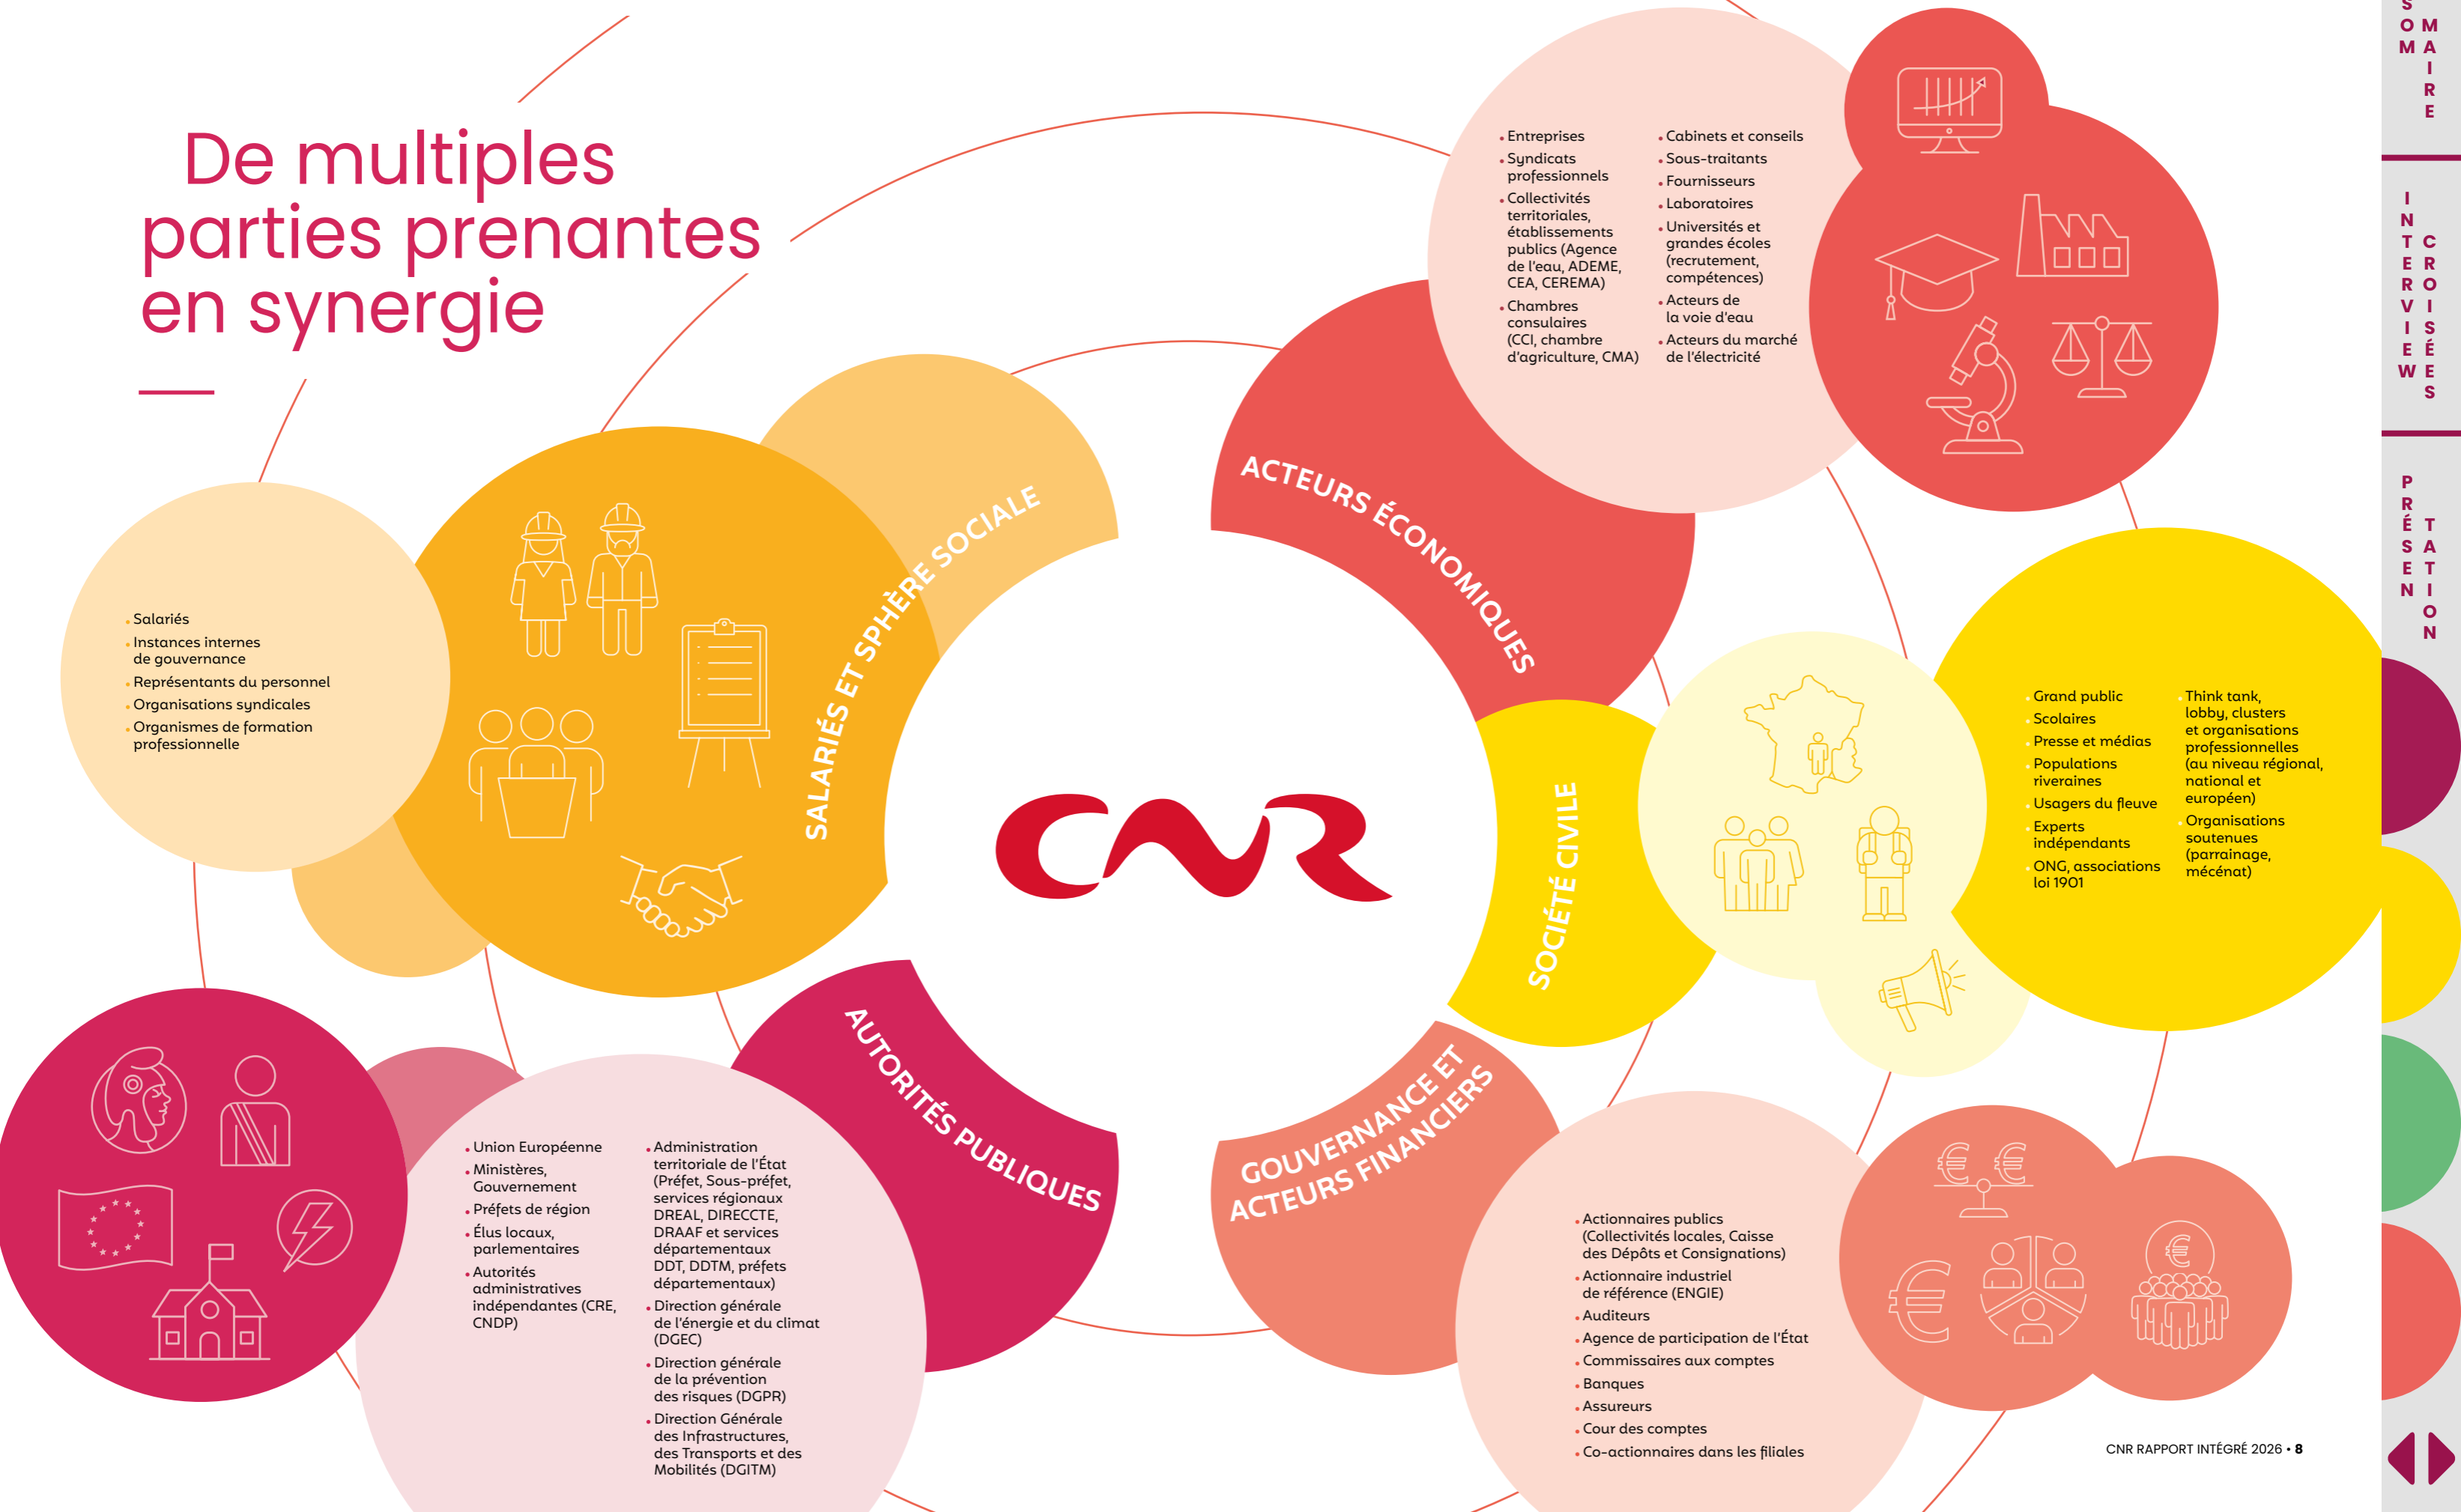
De multiples parties prenantes en synergie

SOMMAIRE

INTERVIEW CROISÉES

PRÉSENTATION

Salariés
Instances internes de gouvernance
Représentants du personnel
Organisations syndicales
Organismes de formation professionnelle

SALARIÉS ET SPHÈRE SOCIALE

ACTEURS ÉCONOMIQUES

Entreprises
Syndicats professionnels
Collectivités territoriales, établissements publics (Agence de l'eau, ADEME, CEA, CEREMA)
Chambres consulaires (CCI, chambre d'agriculture, CMA)

Cabinets et conseils
Sous-traitants
Fournisseurs
Laboratoires
Universités et grandes écoles (recrutement, compétences)
Acteurs de la voie d'eau
Acteurs du marché de l'électricité

CNR

SOCIÉTÉ CIVILE

Grand public
Scolaires
Presse et médias
Populations riveraines
Usagers du fleuve
Experts indépendants
ONG, associations loi 1901

Think tank, lobby, clusters et organisations professionnelles (au niveau régional, national et européen)
Organisations soutenues (parrainage, mécénat)

AUTORITÉS PUBLIQUES

Union Européenne
Ministères, Gouvernement
Préfets de région
Élus locaux, parlementaires
Autorités administratives indépendantes (CRE, CNDP)

Administration territoriale de l'État (Préfet, Sous-préfet, services régionaux DREAL, DIRECCTE, DRAAF et services départementaux DDT, DDTM, préfets départementaux)
Direction générale de l'énergie et du climat (DGEC)
Direction générale de la prévention des risques (DGPR)
Direction Générale des Infrastructures, des Transports et des Mobilités (DGITM)

GOUVERNANCE ET ACTEURS FINANCIERS

Actionnaires publics (Collectivités locales, Caisse des Dépôts et Consignations)
Actionnaire industriel de référence (ENGIE)
Auditeurs
Agence de participation de l'État
Commissaires aux comptes
Banques
Assureurs
Cour des comptes
Co-actionnaires dans les filiales

€ €
€
€

CNR RAPPORT INTÉGRÉ 2026 • 8